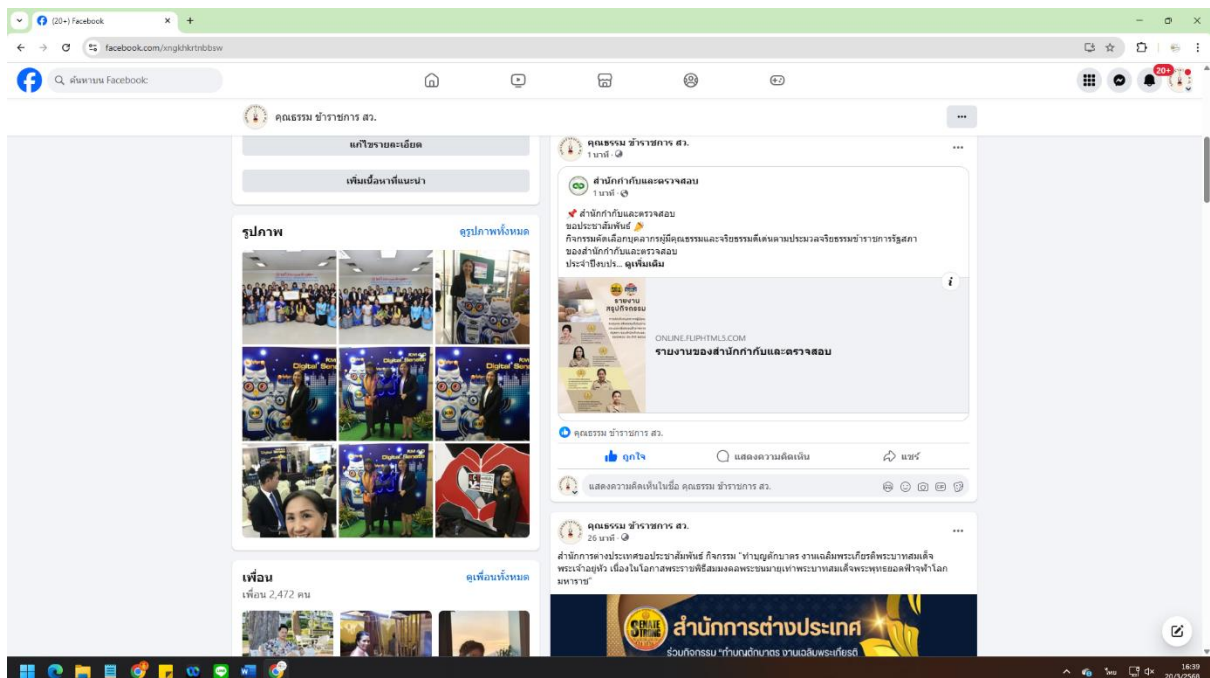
(20+) Facebook
facebook.com/xngkhkrtnbbsw
ค้นหาบน Facebook
20+
คุณธรรม ข้าราชการ สว.
แก้ไขรายละเอียด
เพิ่มเนื้อหาที่แนะนำ
รูปภาพ
ดูรูปภาพทั้งหมด
เพื่อน
ดูเพื่อนทั้งหมด
เพื่อน 2,472 คน
คุณธรรม ข้าราชการ สว.
1 นาที
สำนักกำกับและตรวจสอบ
1 นาที
📌 สำนักกำกับและตรวจสอบ
ขอประชาสัมพันธ์
กิจกรรมคัดเลือกบุคลากรผู้มีคุณธรรมและจริยธรรมดีเด่นตามประมวลจริยธรรมข้าราชการรัฐสภา ของสำนักกำกับและตรวจสอบ
ประจำปีงบประ... ดูเพิ่มเติม
รายงานสรุปกิจกรรม
ONLINE.FLIPHTML5.COM
รายงานของสำนักกำกับและตรวจสอบ
คุณธรรม ข้าราชการ สว.
ถูกใจ
แสดงความคิดเห็น
แชร์
แสดงความคิดเห็นในชื่อ คุณธรรม ข้าราชการ สว.
คุณธรรม ข้าราชการ สว.
26 นาที
สำนักการต่างประเทศขอประชาสัมพันธ์ กิจกรรม "ทำบุญตักบาตร งานเฉลิมพระเกียรติพระบาทสมเด็จพระเจ้าอยู่หัว เนื่องในโอกาสพระราชพิธีสมมงคลพระชนมายุเท่าพระบาทสมเด็จพระพุทธยอดฟ้าจุฬาโลกมหาราช"
สำนักการต่างประเทศ
ร่วมกิจกรรม "ทำบุญตักบาตร งานเฉลิมพระเกียรติ
ไทย
16:39
20/3/2568